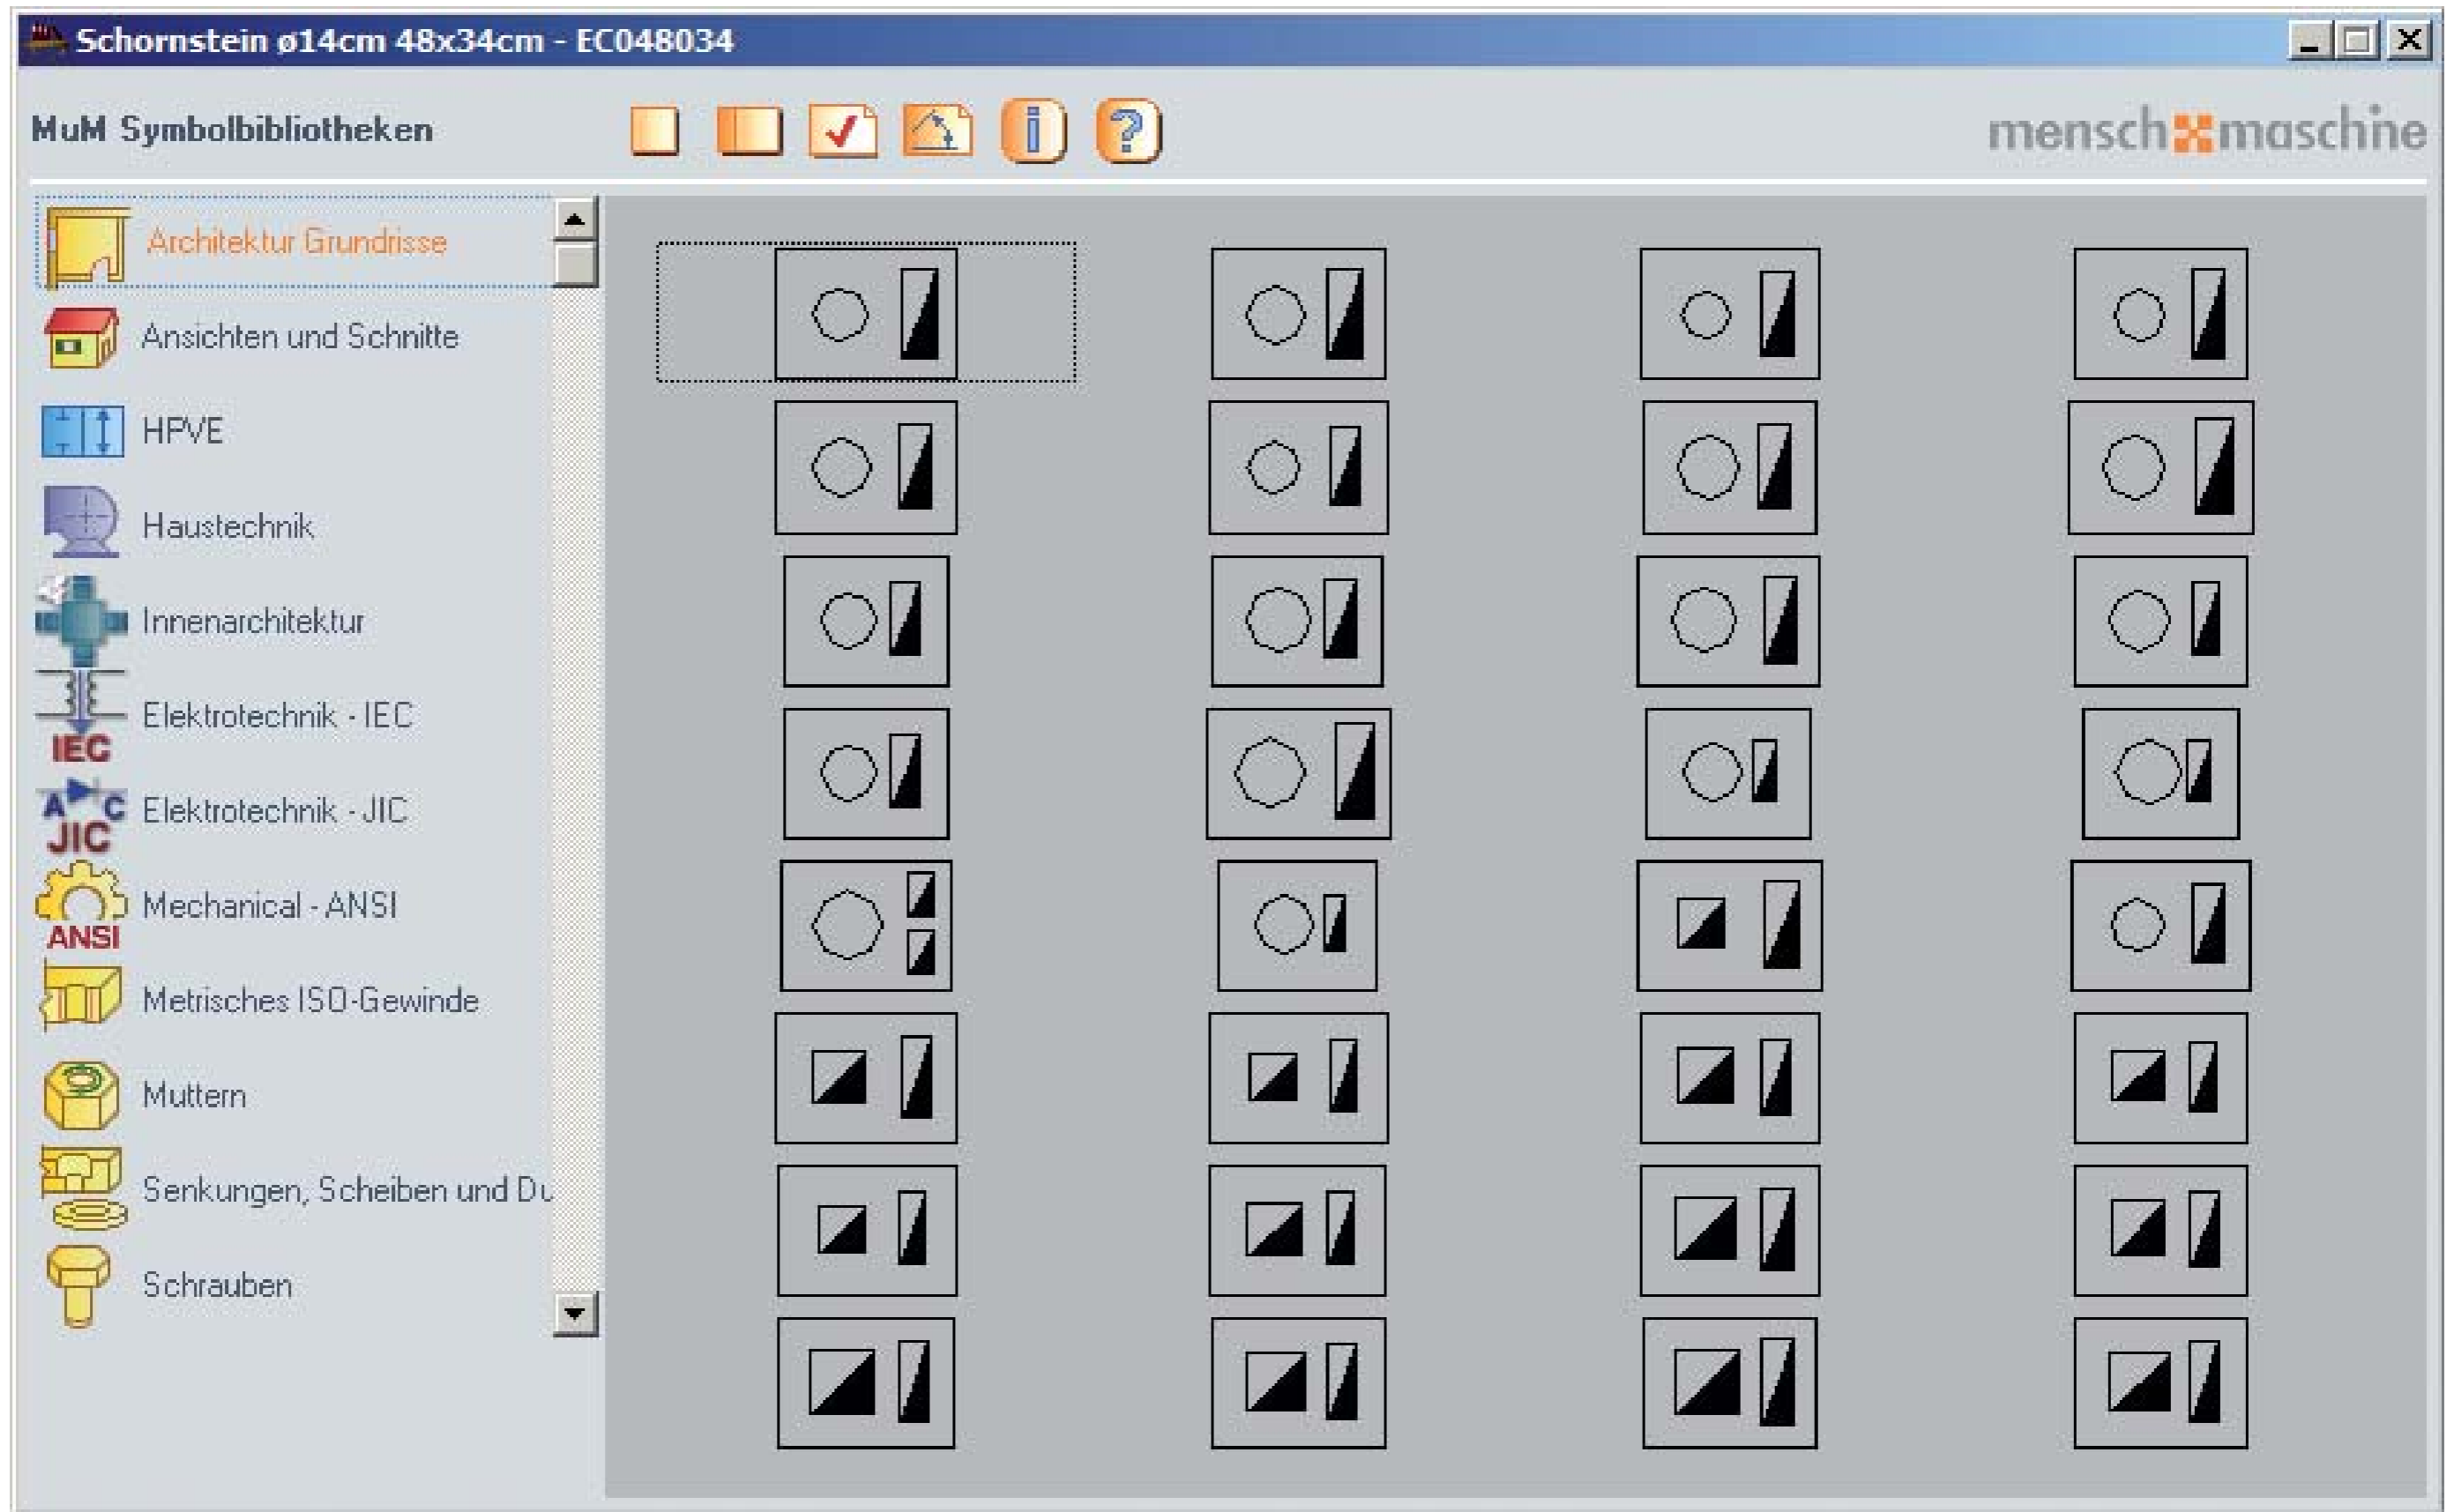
Schornstein ø14cm 48x34cm - EC048034

MuM Symbolbibliotheken

mensch maschine

Architektur Grundrisse
Ansichten und Schnitte
HPVE
Haustechnik
Innenarchitektur
IEC
Elektrotechnik - IEC
A C
JIC
Elektrotechnik - JIC
ANSI
Mechanical - ANSI
Metrisches ISO-Gewinde
Muttern
Senkungen, Scheiben und Du
Schrauben